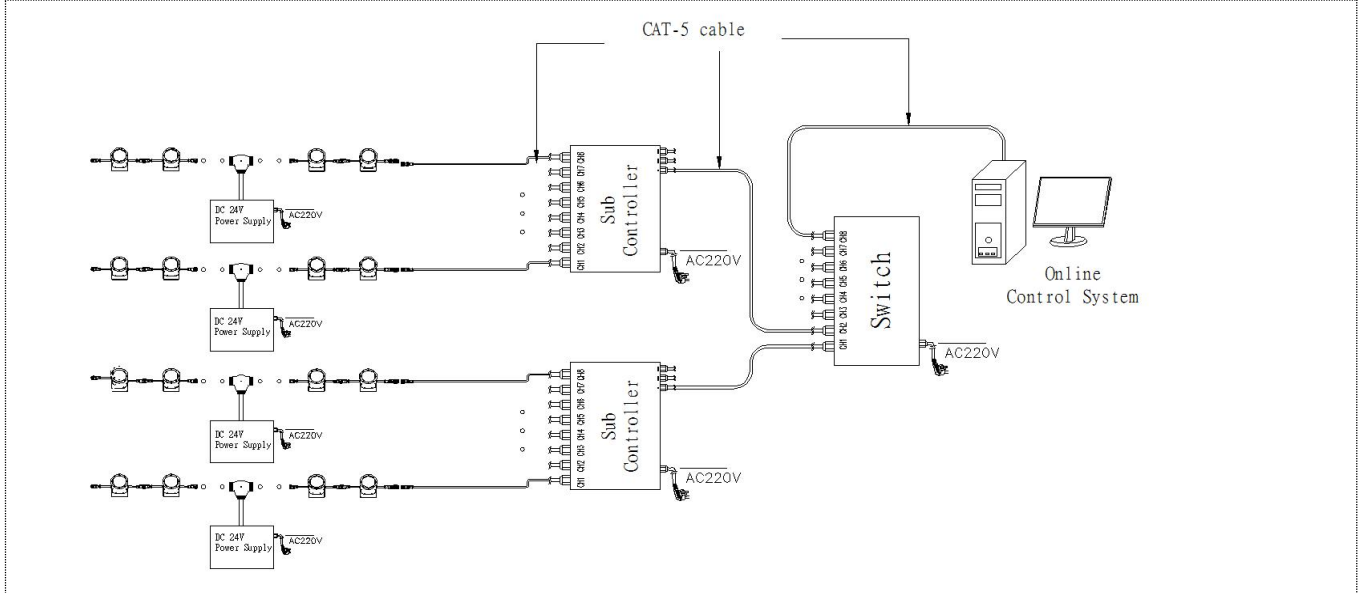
CAT-5 cable

DC 24V
Power Supply
AC220V

DC 24V
Power Supply
AC220V

DC 24V
Power Supply
AC220V

DC 24V
Power Supply
AC220V

CH1 CH2 CH3 CH4 CH5 CH6 CH7 CH8
Sub
Controller
AC220V

CH1 CH2 CH3 CH4 CH5 CH6 CH7 CH8
Sub
Controller
AC220V

CH1 CH2 CH3 CH4 CH5 CH6 CH7 CH8
Switch
AC220V

Online
Control System